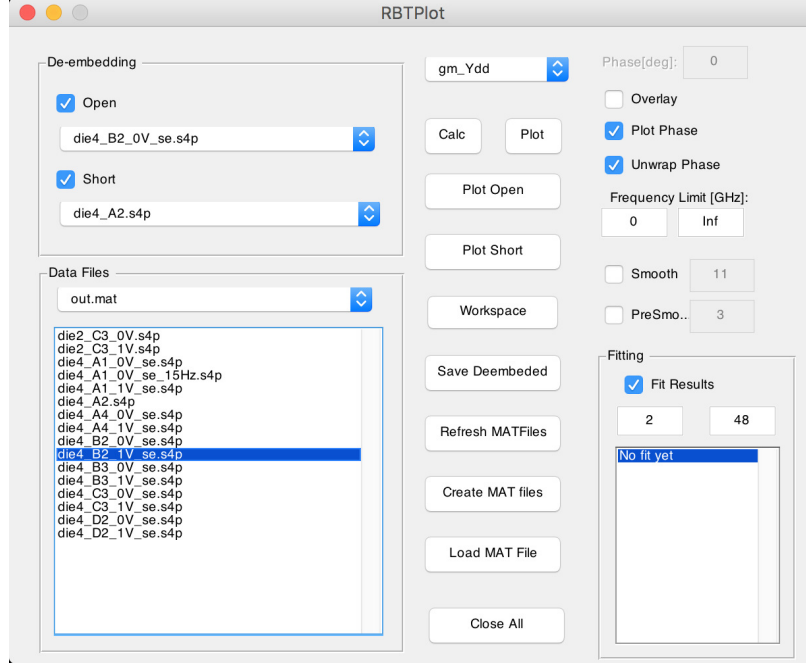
RBTPlot

De-embedding

Open

die4_B2_0V_se.s4p

Short

die4_A2.s4p

Data Files

out.mat

die2_C3_0V.s4p
die2_C3_1V.s4p
die4_A1_0V_se.s4p
die4_A1_0V_se_15Hz.s4p
die4_A1_1V_se.s4p
die4_A2.s4p
die4_A4_0V_se.s4p
die4_A4_1V_se.s4p
die4_B2_0V_se.s4p
die4_B2_1V_se.s4p
die4_B3_0V_se.s4p
die4_B3_1V_se.s4p
die4_C3_0V_se.s4p
die4_C3_1V_se.s4p
die4_D2_0V_se.s4p
die4_D2_1V_se.s4p

gm_Ydd

Calc

Plot

Plot Open

Plot Short

Workspace

Save Deembeded

Refresh MATFiles

Create MAT files

Load MAT File

Close All

Phase[deg]: 0

Overlay

Plot Phase

Unwrap Phase

Frequency Limit [GHz]:

0

Inf

Smooth 11

PreSmo.. 3

Fitting

Fit Results

2

48

No fit yet